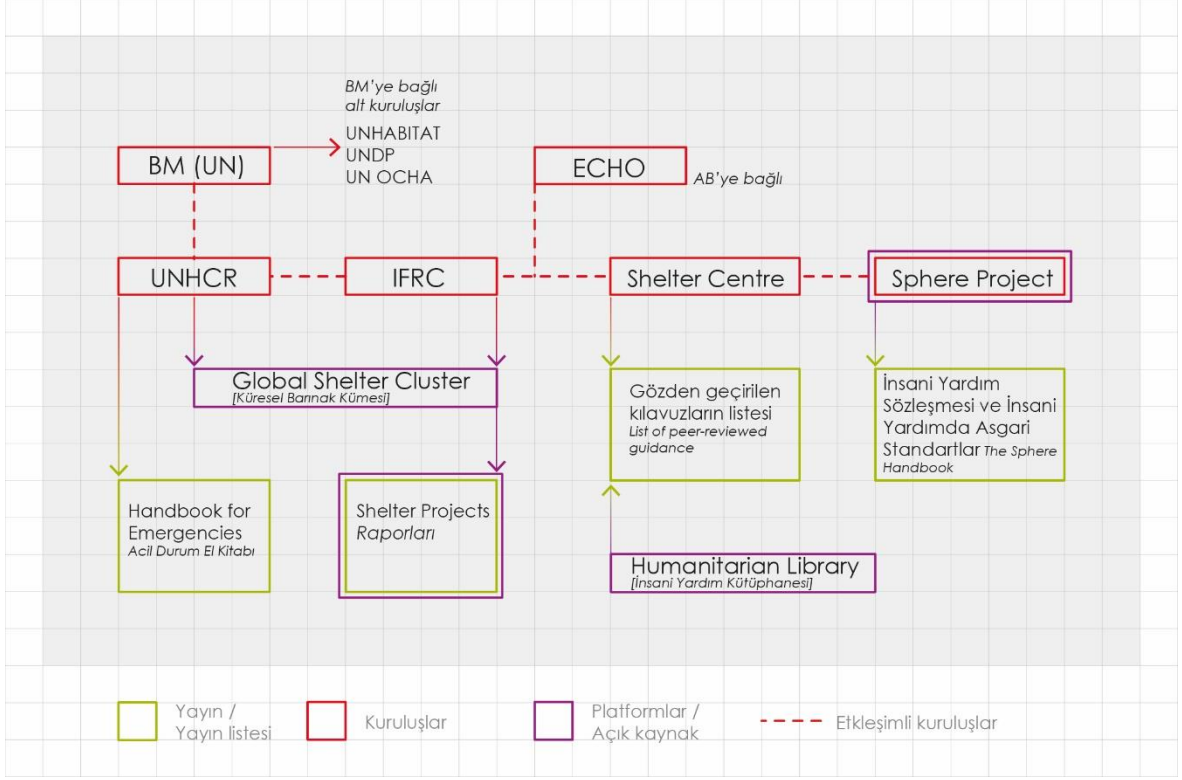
BM'ye bağlı alt kuruluşlar

UNHABITAT
UNDP
UN OCHA

BM (UN)

ECHO

AB'ye bağlı

UNHCR

IFRC

Shelter Centre

Sphere Project

Global Shelter Cluster
[Küresel Barınak Kümesi]

Gözden geçirilen kılavuzların listesi
List of peer-reviewed guidance

İnsani Yardım Sözleşmesi ve İnsani Yardımda Asgari Standartlar The Sphere Handbook

Handbook for Emergencies
Acil Durum El Kitabı

Shelter Projects
Raporları

Humanitarian Library
[İnsani Yardım Kütüphanesi]

Yayın / Yayın listesi

Kuruluşlar

Platformlar / Açık kaynak

Etkleşimli kuruluşlar